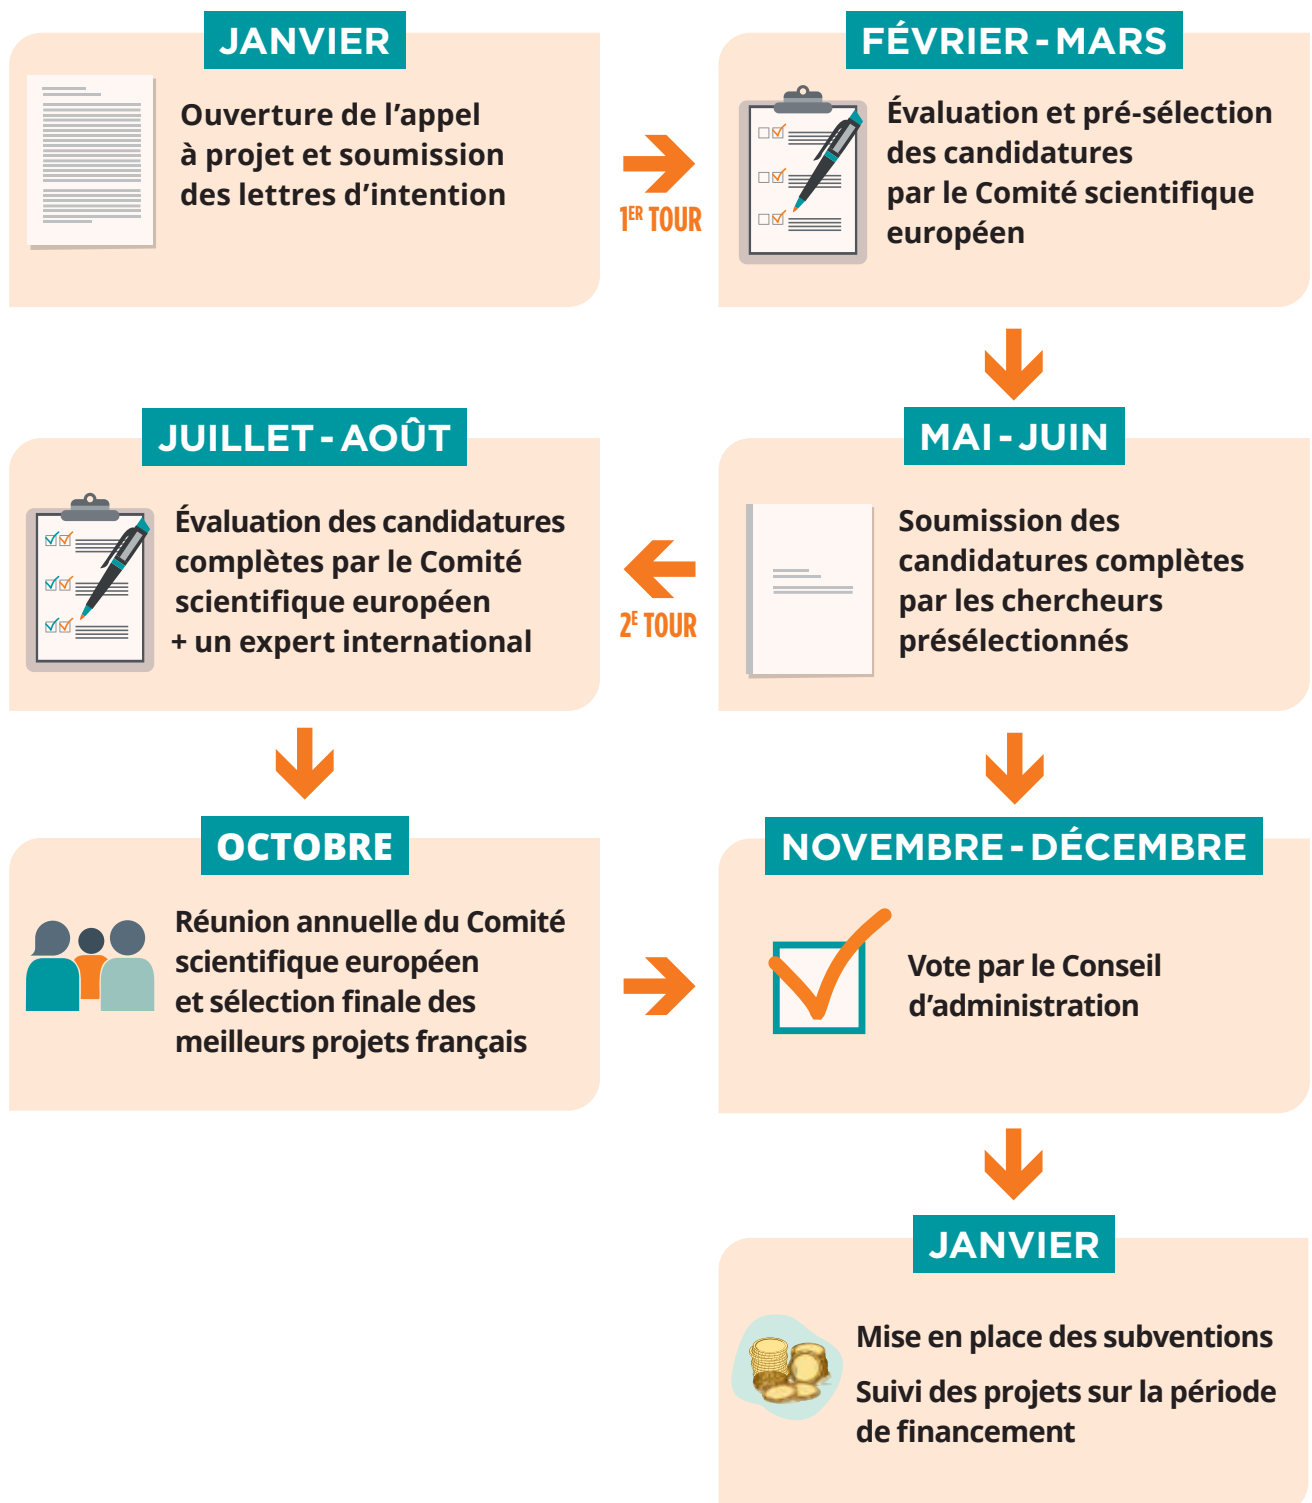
JANVIER

Ouverture de l'appel à projet et soumission des lettres d'intention

$1^{ER}$ TOUR

FÉVRIER - MARS

Évaluation et pré-sélection des candidatures par le Comité scientifique européen

MAI - JUIN

Soumission des candidatures complètes par les chercheurs présélectionnés

$2^{E}$ TOUR

JUILLET - AOÛT

Évaluation des candidatures complètes par le Comité scientifique européen + un expert international

OCTOBRE

Réunion annuelle du Comité scientifique européen et sélection finale des meilleurs projets français

NOVEMBRE - DÉCEMBRE

Vote par le Conseil d'administration

JANVIER

Mise en place des subventions

Suivi des projets sur la période de financement